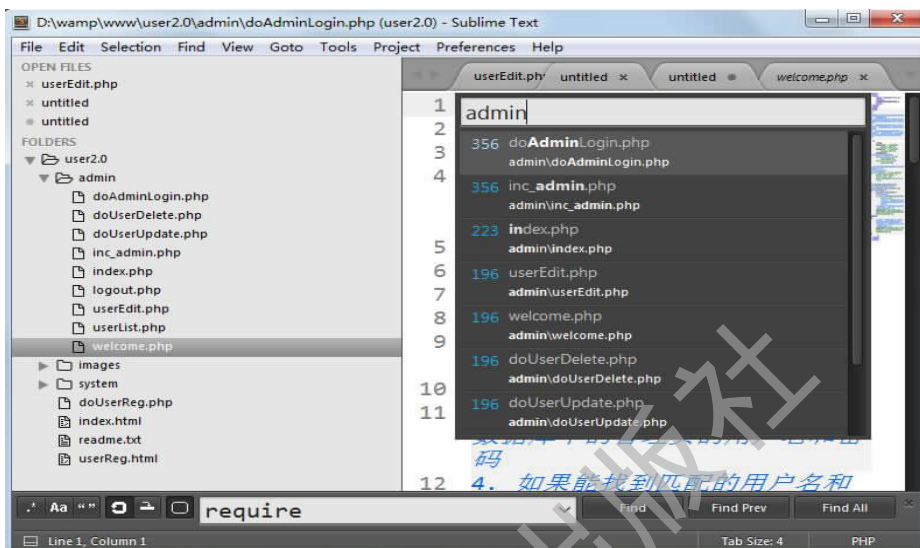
D:\wamp\www\user2.0\admin\doAdminLogin.php (user2.0) - Sublime Text

File Edit Selection Find View Goto Tools Project Preferences Help

OPEN FILES
× userEdit.php
× untitled
● untitled

FOLDERS
user2.0
admin
doAdminLogin.php
doUserDelete.php
doUserUpdate.php
inc_admin.php
index.php
logout.php
userEdit.php
userList.php
welcome.php
images
system
doUserReg.php
index.html
readme.txt
userReg.html

userEdit.ph untitled × untitled ● welcome.php ×

1
2
3
4
5
6
7
8
9
10
11
12

admin

356 doAdminLogin.php
admin\doAdminLogin.php
356 inc_admin.php
admin\inc_admin.php
223 index.php
admin\index.php
196 userEdit.php
admin\userEdit.php
196 welcome.php
admin\welcome.php
196 doUserDelete.php
admin\doUserDelete.php
196 doUserUpdate.php
admin\doUserUpdate.php

数据库中的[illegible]码
4. 如果能找到匹配的用户名和

Aa require Find Find Prev Find All

Line 1, Column 1 Tab Size: 4 PHP